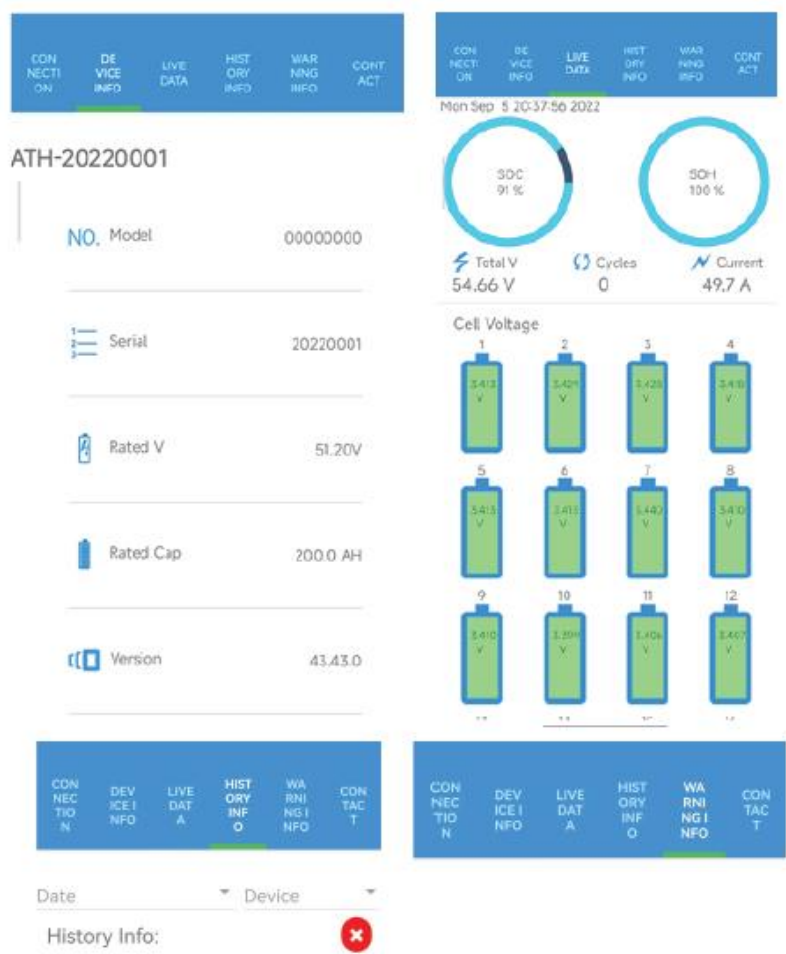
CON NECTI ON | DE VICE INFO | LIVE DATA | HIST ORY INFO | WAR NING INFO | CONT ACT

ATH-20220001

NO. Model 00000000

Serial 20220001

Rated V 51.20V

Rated Cap 200.0 AH

Version 43.43.0

CON NECTI ON | DE VICE INFO | LIVE DATA | HIST ORY INFO | WAR NING INFO | CONT ACT

Mon Sep 5 20:37:56 2022

SOC 91 %

SOH 100 %

Total V 54.66 V

Cycles 0

Current 49.7 A

Cell Voltage

1 3.413 V
2 3.409 V
3 3.428 V
4 3.418 V
5 3.413 V
6 3.413 V
7 3.442 V
8 3.410 V
9 3.410 V
10 3.399 V
11 3.406 V
12 3.407 V

CON NEC TIO N | DEV ICE I NFO | LIVE DAT A | HIST ORY INF O | WA RNI NG I NFO | CON TAC T

Date | Device

History Info:

CON NEC TIO N | DEV ICE I NFO | LIVE DAT A | HIST ORY INF O | WA RNI NG I NFO | CON TAC T